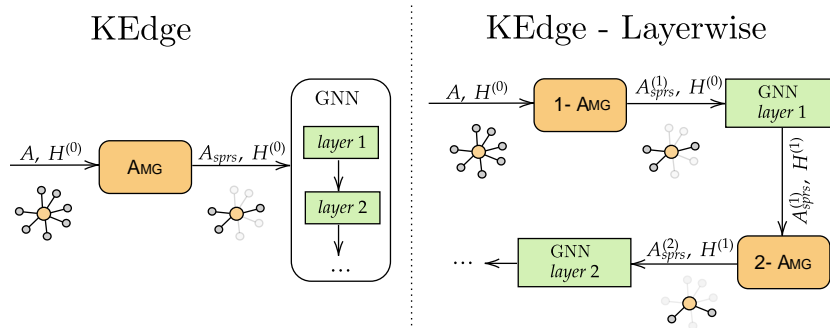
KEdge

$A,\ H^{(0)}$

AMG

$A_{sprs},\ H^{(0)}$

GNN

layer 1

layer 2

...

KEdge - Layerwise

$A,\ H^{(0)}$

1- AMG

$A^{(1)}_{sprs},\ H^{(0)}$

GNN
layer 1

$A^{(1)}_{sprs},\ H^{(1)}$

2- AMG

$A^{(2)}_{sprs},\ H^{(1)}$

GNN
layer 2

...